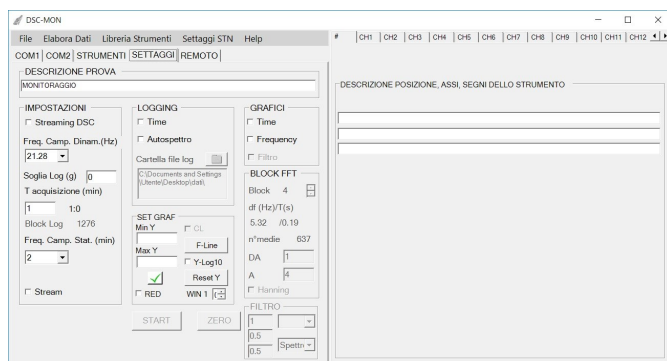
DSC-MON

File Elabora Dati Libreria Strumenti Settaggi STN Help

COM1 COM2 STRUMENTI SETTAGGI REMOTO

DESCRIZIONE PROVA
MONITORAGGIO

IMPOSTAZIONI
Streaming DSC
Freq. Camp. Dinam.(Hz)
21.28
Soglia Log (g) 0
T acquisizione (min)
1 1:0
Block Log 1276
Freq. Camp. Stat. (min)
2
Stream

LOGGING
Time
Autospettro
Cartella file log
C:\Documents and Settings \Utente\Desktop\dati\

SET GRAF
Min Y
CL
F-Line
Max Y
Y-Log10
Reset Y
RED
WIN 1

START ZERO

GRAFICI
Time
Frequency
Filtro

BLOCK FFT
Block 4
df (Hz)/T(s)
5.32 /0.19
n°medie 637
DA 1
A 4
Hanning

FILTRO
1
0.5
0.5 Spettr

# CH1 CH2 CH3 CH4 CH5 CH6 CH7 CH8 CH9 CH10 CH11 CH12

DESCRIZIONE POSIZIONE, ASSI, SEGNI DELLO STRUMENTO